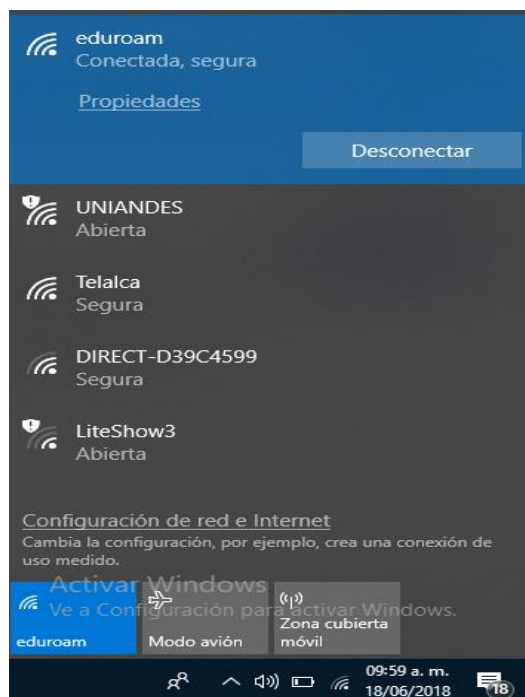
eduroam
Conectada, segura

Propiedades

Desconectar

UNIANDES
Abierta

Telalca
Segura

DIRECT-D39C4599
Segura

LiteShow3
Abierta

Configuración de red e Internet
Cambia la configuración, por ejemplo, crea una conexión de uso medido.

Activar Windows
Ve a Configuración para activar Windows.

eduroam

Modo avión

Zona cubierta móvil

09:59 a. m.
18/06/2018

18